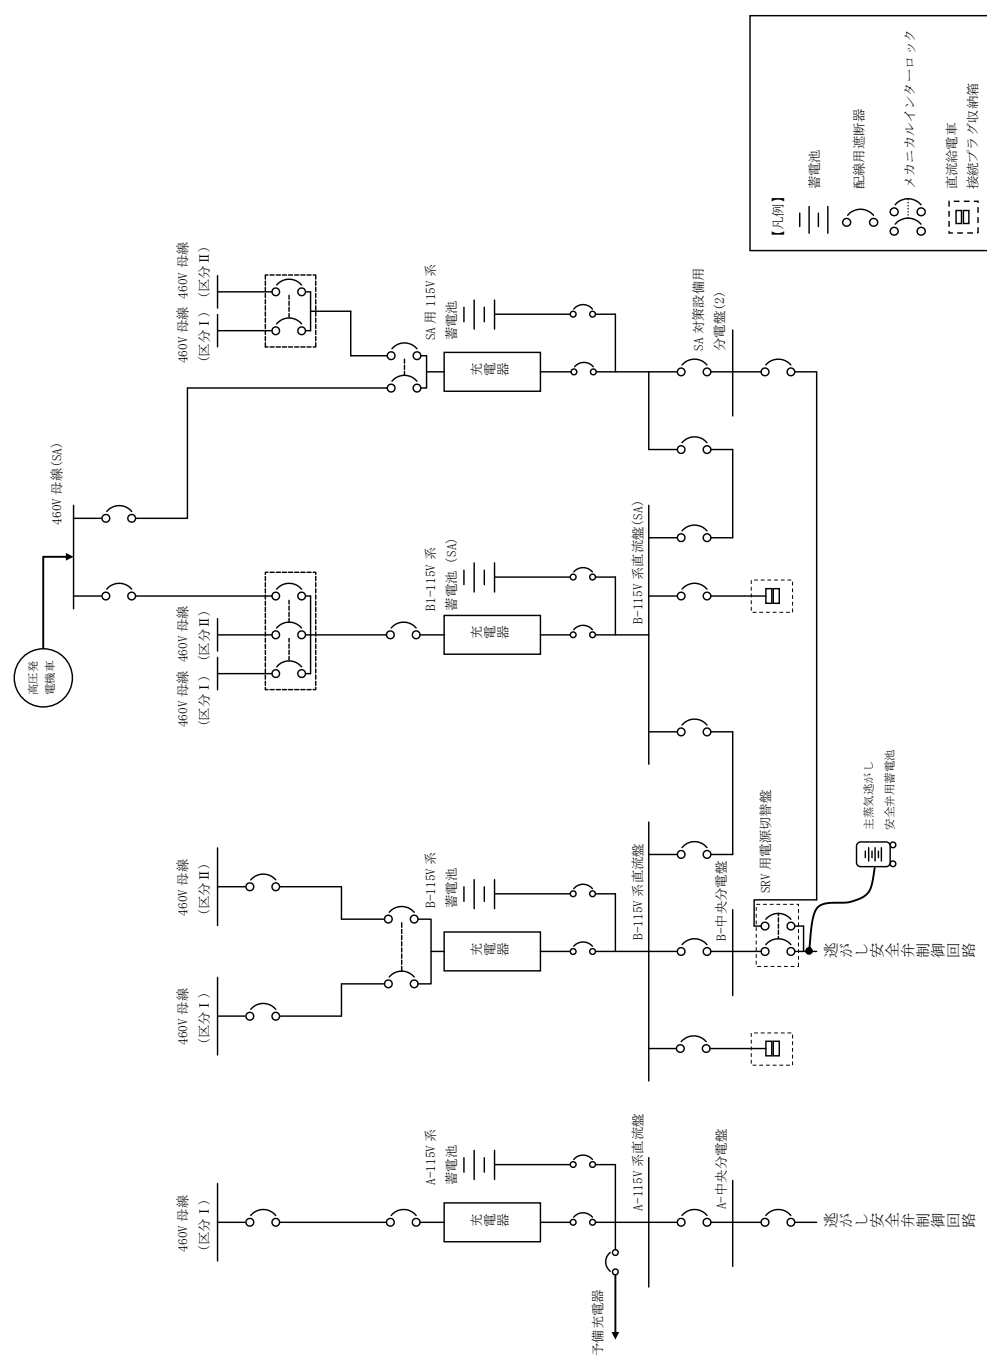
【凡例】
蓄電池
配線用遮断器
メカニカルインターロック
直流給電車
接続プラグ収納箱

高圧発電機車

460V 母線(SA)

460V 母線
(区分Ⅰ)
460V 母線
(区分Ⅱ)

SA 用 115V 系
蓄電池
充電器
SA 対策設備用
分電盤(2)

460V 母線
(区分Ⅰ)
460V 母線
(区分Ⅱ)

B1-115V 系
蓄電池 (SA)
充電器
B-115V 系直流盤(SA)

460V 母線
(区分Ⅱ)
460V 母線
(区分Ⅰ)

B-115V 系
蓄電池
充電器
B-115V 系直流盤
B-中央分電盤
SRV 用電源切替盤
主蒸気逃がし
安全弁用蓄電池
逃がし安全弁制御回路

460V 母線
(区分Ⅰ)

A-115V 系
蓄電池
充電器
A-115V 系直流盤
A-中央分電盤
逃がし安全弁制御回路

予備充電器